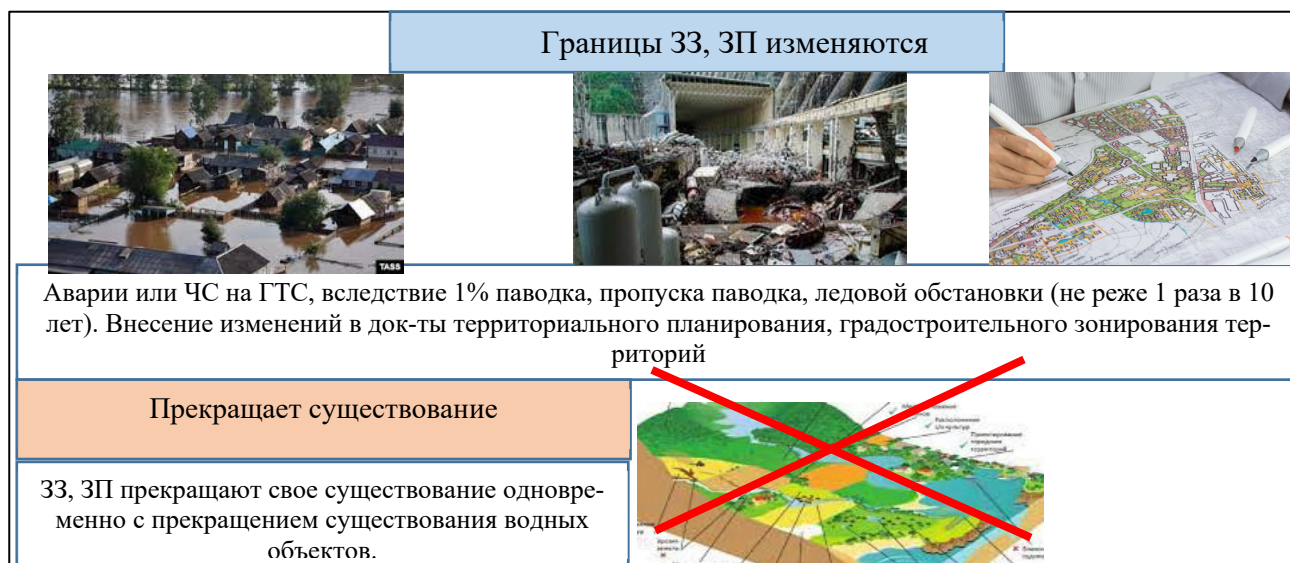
Границы ЗЗ, ЗП изменяются

TASS

Аварии или ЧС на ГТС, вследствие 1% паводка, пропуска паводка, ледовой обстановки (не реже 1 раза в 10 лет). Внесение изменений в док-ты территориального планирования, градостроительного зонирования территорий

Прекращает существование

ЗЗ, ЗП прекращают свое существование одновременно с прекращением существования водных объектов.